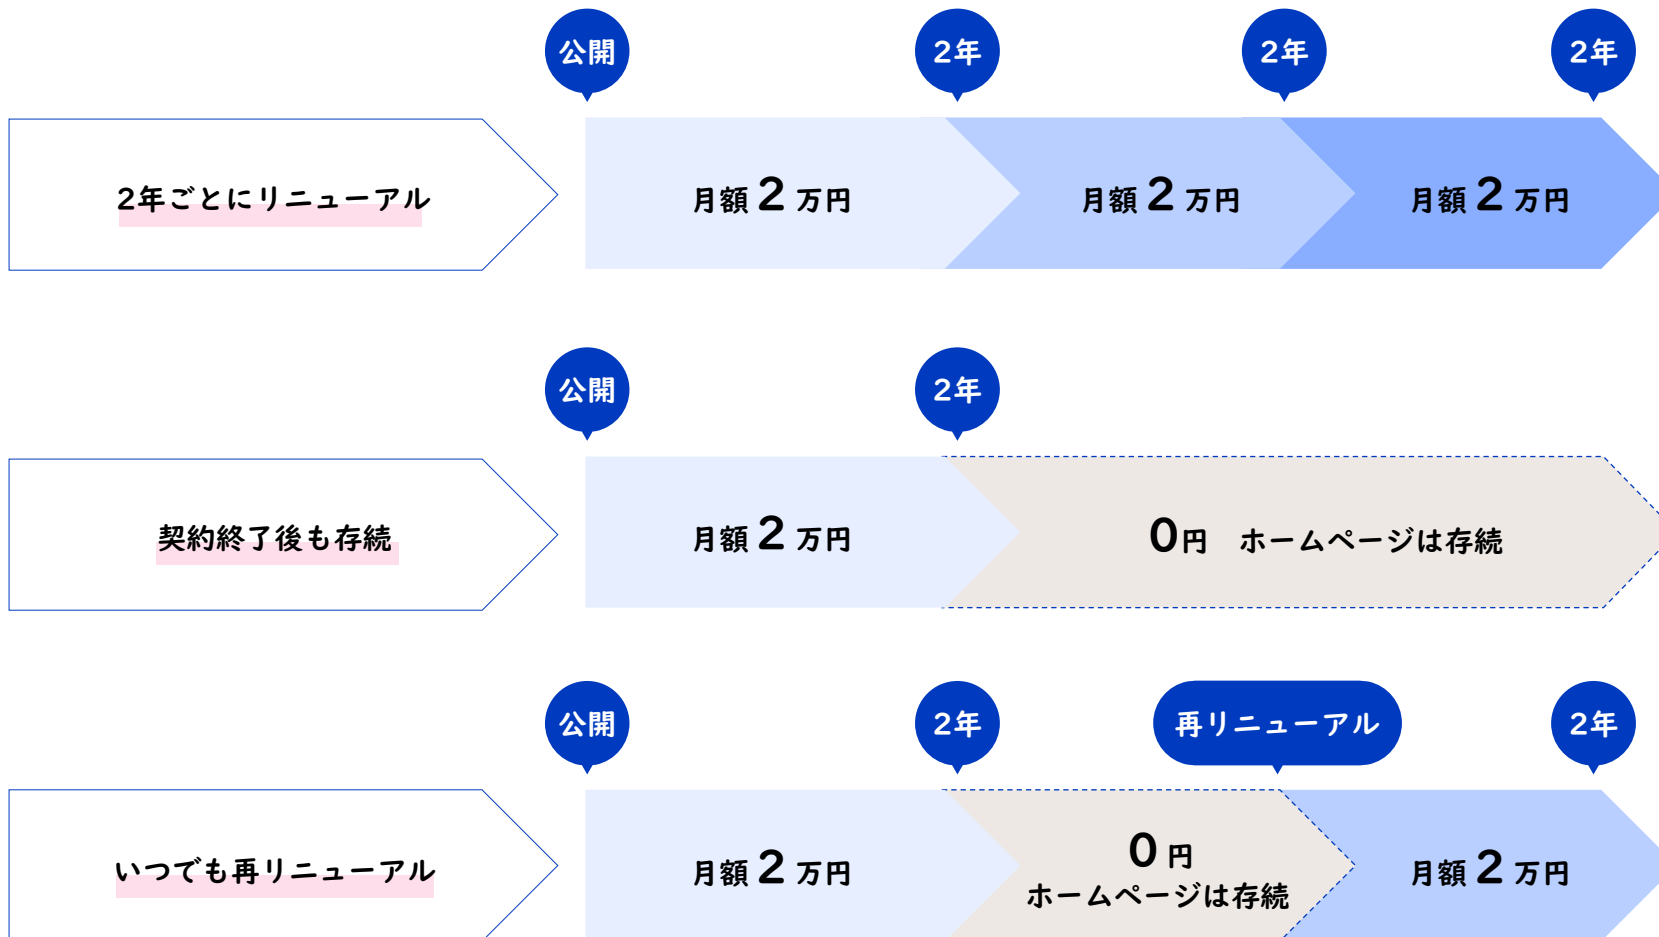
公開
2年
2年
2年

2年ごとにリニューアル
月額 2 万円
月額 2 万円
月額 2 万円

公開
2年

契約終了後も存続
月額 2 万円
0円 ホームページは存続

公開
2年
再リニューアル
2年

いつでも再リニューアル
月額 2 万円
0円
ホームページは存続
月額 2 万円